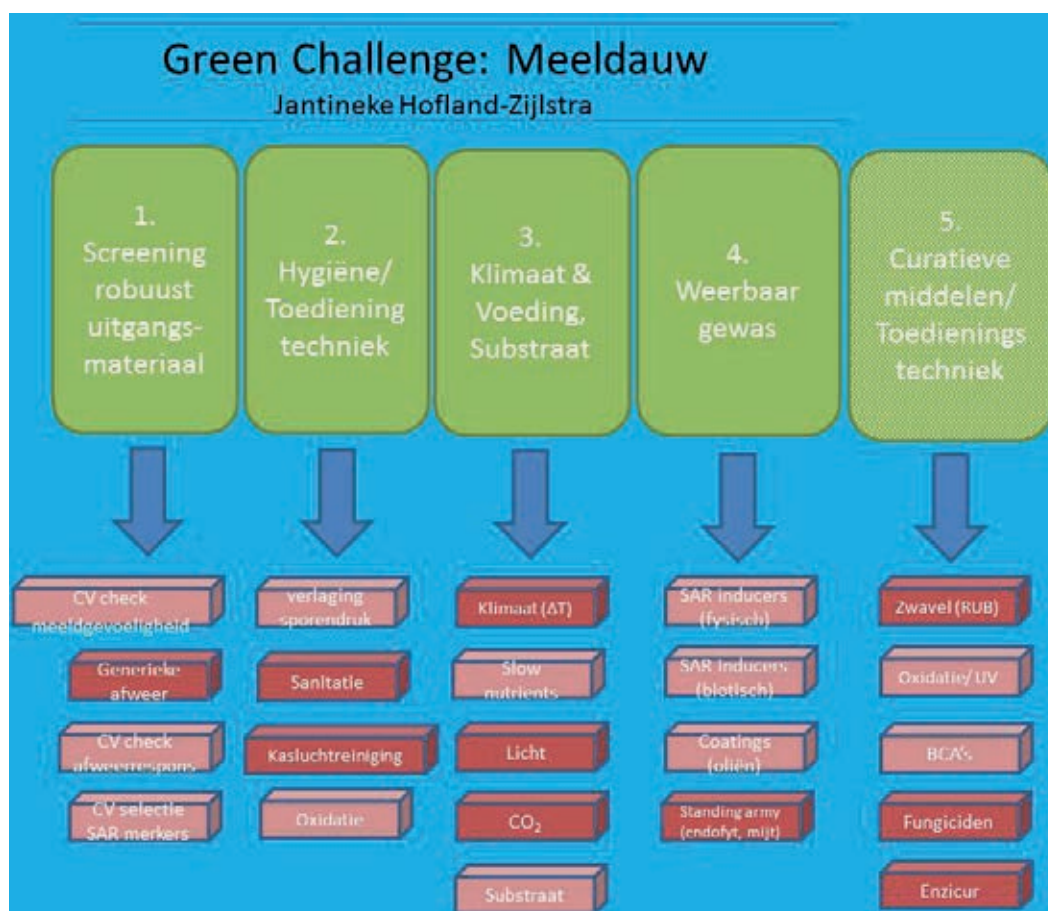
Green Challenge: Meeldauw
Jantineke Hofland-Zijlstra

1. Screening robuust uitgangsmateriaal

2. Hygiëne/ Toediening techniek

3. Klimaat & Voeding, Substraat

4. Weerbaar gewas

5. Curatieve middelen/ Toedienings techniek

CV check meeldgevoeligheid

Generieke afweer

CV check afweerrespons

CV selectie SAR merkers

verlaging sporendruk

Sanitatie

Kasluchtreiniging

Oxidatie

Klimaat (ΔT)

Slow nutrients

Licht

$CO_2$

Substraat

SAR inducers (fysisch)

SAR inducers (biotisch)

Coatings (oliën)

Standing army (endofyt, mijt)

Zwavel (RUB)

Oxidatie/ UV

BCA's

Fungiciden

Enzicur